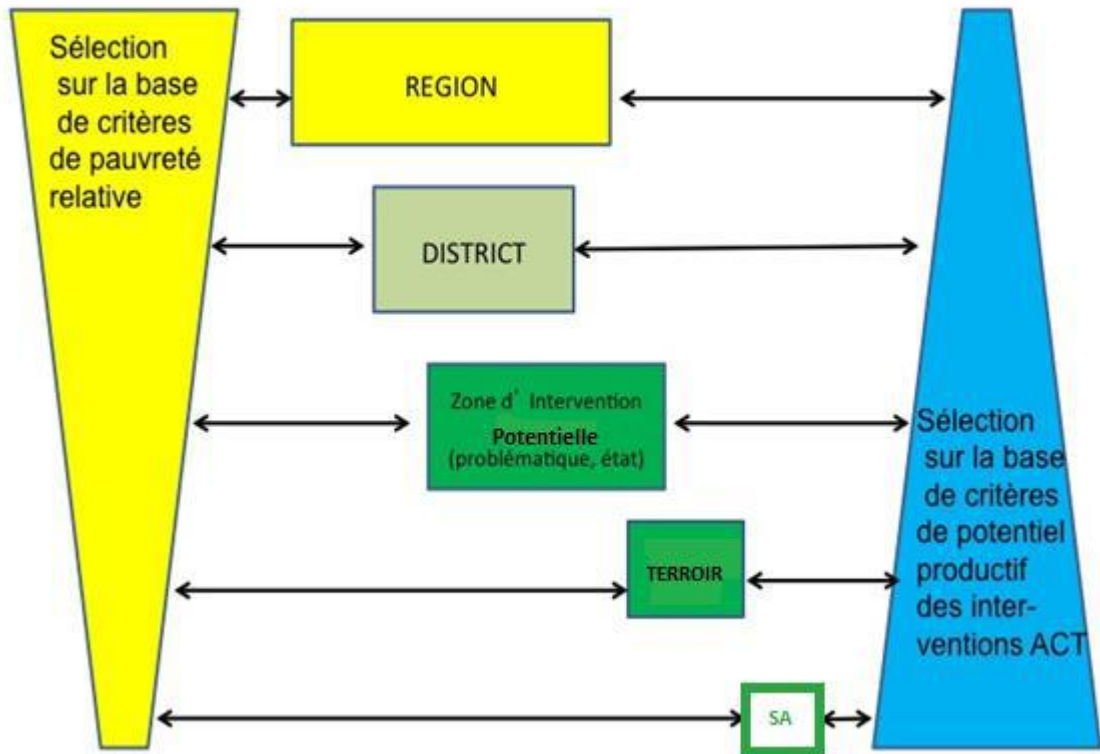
Sélection sur la base de critères de pauvreté relative

REGION

DISTRICT

Zone d' Intervention
Potentielle
(problématique, état)

TERROIR

SA

Sélection sur la base de critères de potentiel productif des interventions ACT